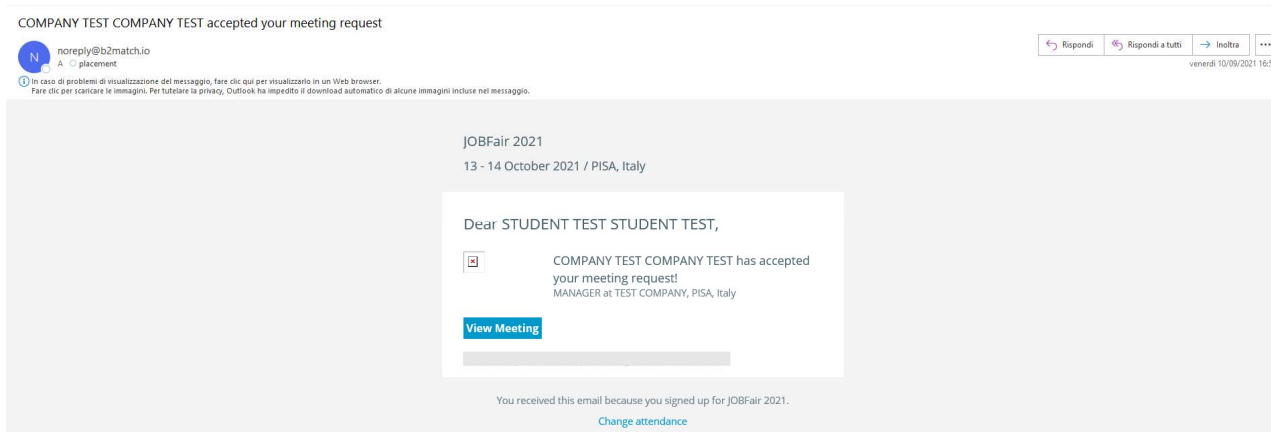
COMPANY TEST COMPANY TEST accepted your meeting request

N

noreply@b2match.io
A placement

Rispondi | Rispondi a tutti | Inoltra | ...

venerdì 10/09/2021 16:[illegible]

In caso di problemi di visualizzazione del messaggio, fare clic qui per visualizzarlo in un Web browser.
Fare clic per scaricare le immagini. Per tutelare la privacy, Outlook ha impedito il download automatico di alcune immagini incluse nel messaggio.

JOBFair 2021

13 - 14 October 2021 / PISA, Italy

Dear STUDENT TEST STUDENT TEST,

COMPANY TEST COMPANY TEST has accepted your meeting request!
MANAGER at TEST COMPANY, PISA, Italy

View Meeting

You received this email because you signed up for JOBFair 2021.

Change attendance